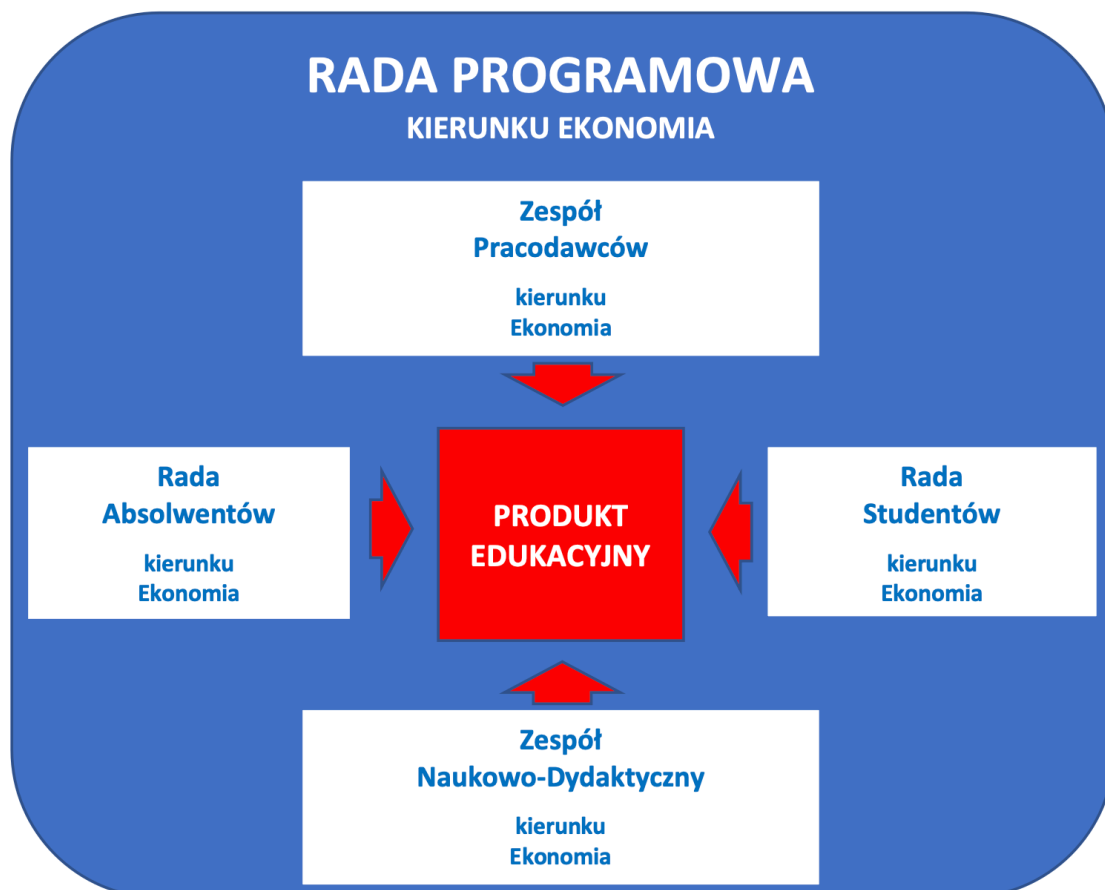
RADA PROGRAMOWA
KIERUNKU EKONOMIA

Zespół
Pracodawców

kierunku
Ekonomia

Rada
Absolwentów

kierunku
Ekonomia

PRODUKT
EDUKACYJNY

Rada
Studentów

kierunku
Ekonomia

Zespół
Naukowo-Dydaktyczny

kierunku
Ekonomia